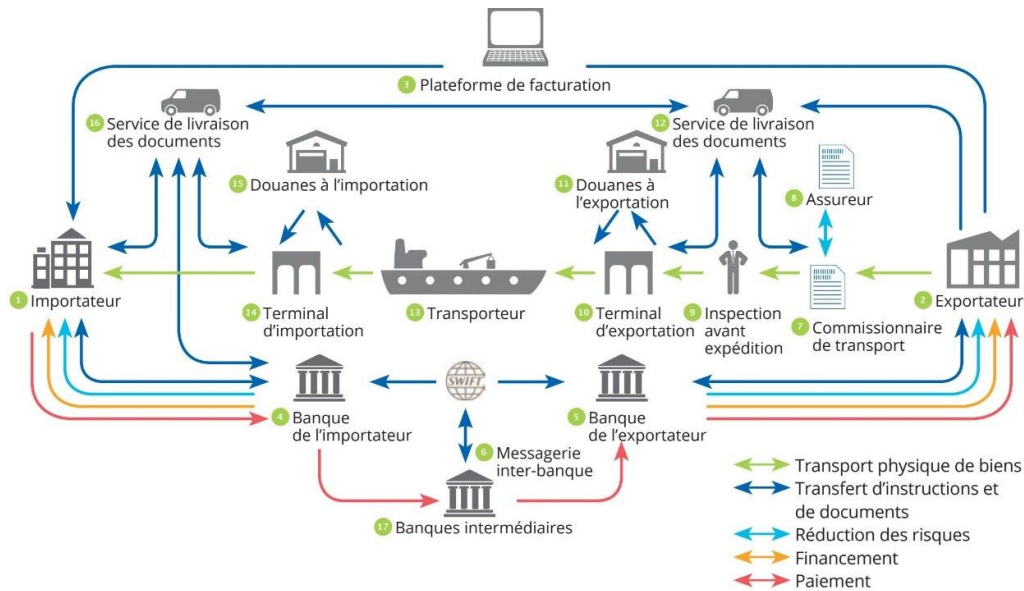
3 Plateforme de facturation

16 Service de livraison des documents

12 Service de livraison des documents

15 Douanes à l'importation

11 Douanes à l'exportation

8 Assureur

1 Importateur

2 Exportateur

14 Terminal d'importation

13 Transporteur

10 Terminal d'exportation

9 Inspection avant expédition

7 Commissionnaire de transport

SWIFT

4 Banque de l'importateur

5 Banque de l'exportateur

6 Messagerie inter-banque

17 Banques intermédiaires

Transport physique de biens
Transfert d'instructions et de documents
Réduction des risques
Financement
Paiement